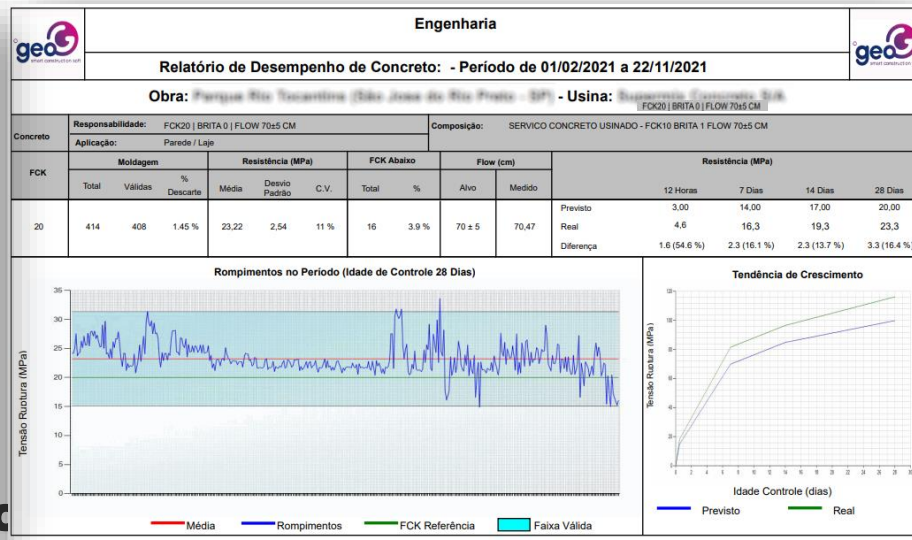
geo smart construction soft

Engenharia

geo smart construction soft

Relatório de Desempenho de Concreto: - Período de 01/02/2021 a 22/11/2021

Obra: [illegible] - Usina: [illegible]

FCK20 | BRITA 0 | FLOW 70±5 CM

| Concreto | Responsabilidade: | FCK20 \| BRITA 0 \| FLOW 70±5 CM | Composição: | SERVICO CONCRETO USINADO - FCK10 BRITA 1 FLOW 70±5 CM |
|---|---|---|---|---|
| | Aplicação: | Parede / Laje | | |

| FCK | Moldagem | | | Resistência (MPa) | | | FCK Abaixo | | Flow (cm) | | Resistência (MPa) | | | | |
|---|---|---|---|---|---|---|---|---|---|---|---|---|---|---|---|
| | Total | Válidas | % Descarte | Média | Desvio Padrão | C.V. | Total | % | Alvo | Medido | | 12 Horas | 7 Dias | 14 Dias | 28 Dias |
| 20 | 414 | 408 | 1.45 % | 23,22 | 2,54 | 11 % | 16 | 3.9 % | 70 ± 5 | 70,47 | Previsto | 3,00 | 14,00 | 17,00 | 20,00 |
| | | | | | | | | | | | Real | 4,6 | 16,3 | 19,3 | 23,3 |
| | | | | | | | | | | | Diferença | 1.6 (54.6 %) | 2.3 (16.1 %) | 2.3 (13.7 %) | 3.3 (16.4 %) |

Rompimentos no Período (Idade de Controle 28 Dias)

Tensão Ruptura (MPa)

35 30 25 20 15 10 5 0

Média Rompimentos FCK Referência Faixa Válida

Tendência de Crescimento

Tensão Ruptura (MPa)

Idade Controle (dias)

Previsto Real